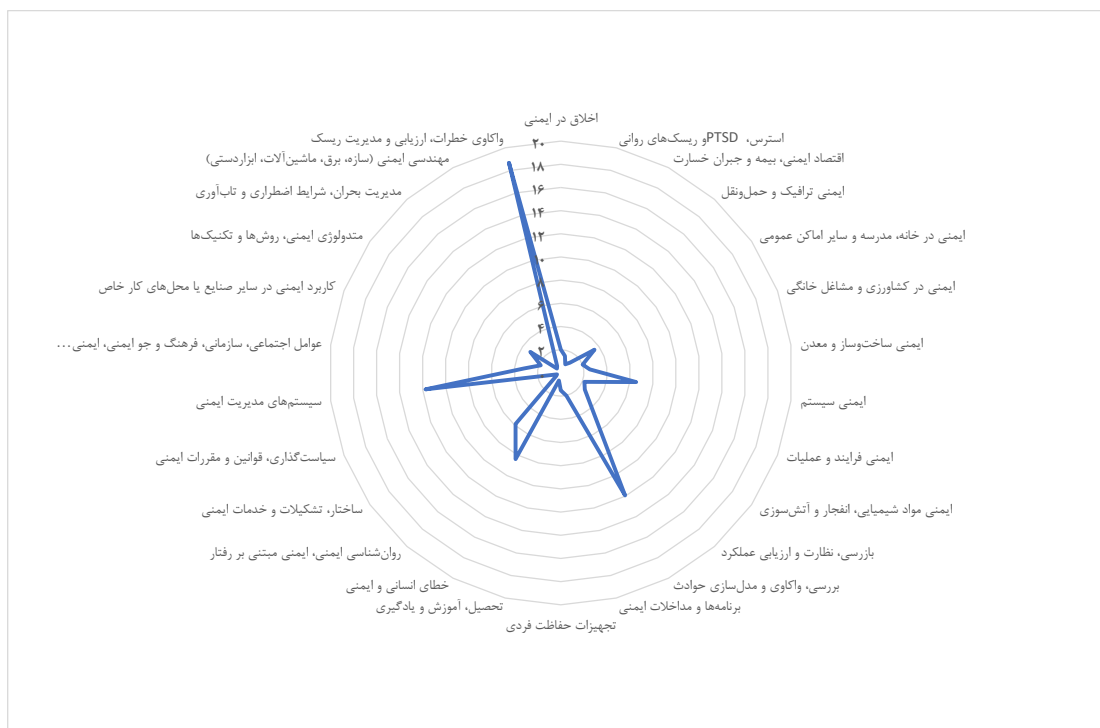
اخلاق در ایمنی
۲۰
۱۸
۱۶
۱۴
۱۲
۱۰
۸
۶
۴
۲
استرس، PTSD و ریسک‌های روانی
اقتصاد ایمنی، بیمه و جبران خسارت
ایمنی ترافیک و حمل‌ونقل
ایمنی در خانه، مدرسه و سایر اماکن عمومی
ایمنی در کشاورزی و مشاغل خانگی
ایمنی ساخت‌وساز و معدن
ایمنی سیستم
ایمنی فرایند و عملیات
ایمنی مواد شیمیایی، انفجار و آتش‌سوزی
بازرسی، نظارت و ارزیابی عملکرد
بررسی، واکاوی و مدل‌سازی حوادث
برنامه‌ها و مداخلات ایمنی
تجهیزات حفاظت فردی
تحصیل، آموزش و یادگیری
خطای انسانی و ایمنی
روان‌شناسی ایمنی، ایمنی مبتنی بر رفتار
ساختار، تشکیلات و خدمات ایمنی
سیاست‌گذاری، قوانین و مقررات ایمنی
سیستم‌های مدیریت ایمنی
عوامل اجتماعی، سازمانی، فرهنگ و جو ایمنی، ایمنی...
کاربرد ایمنی در سایر صنایع یا محل‌های کار خاص
متدولوژی ایمنی، روش‌ها و تکنیک‌ها
مدیریت بحران، شرایط اضطراری و تاب‌آوری
مهندسی ایمنی (سازه، برق، ماشین‌آلات، ابزاردستی)
واکاوی خطرات، ارزیابی و مدیریت ریسک